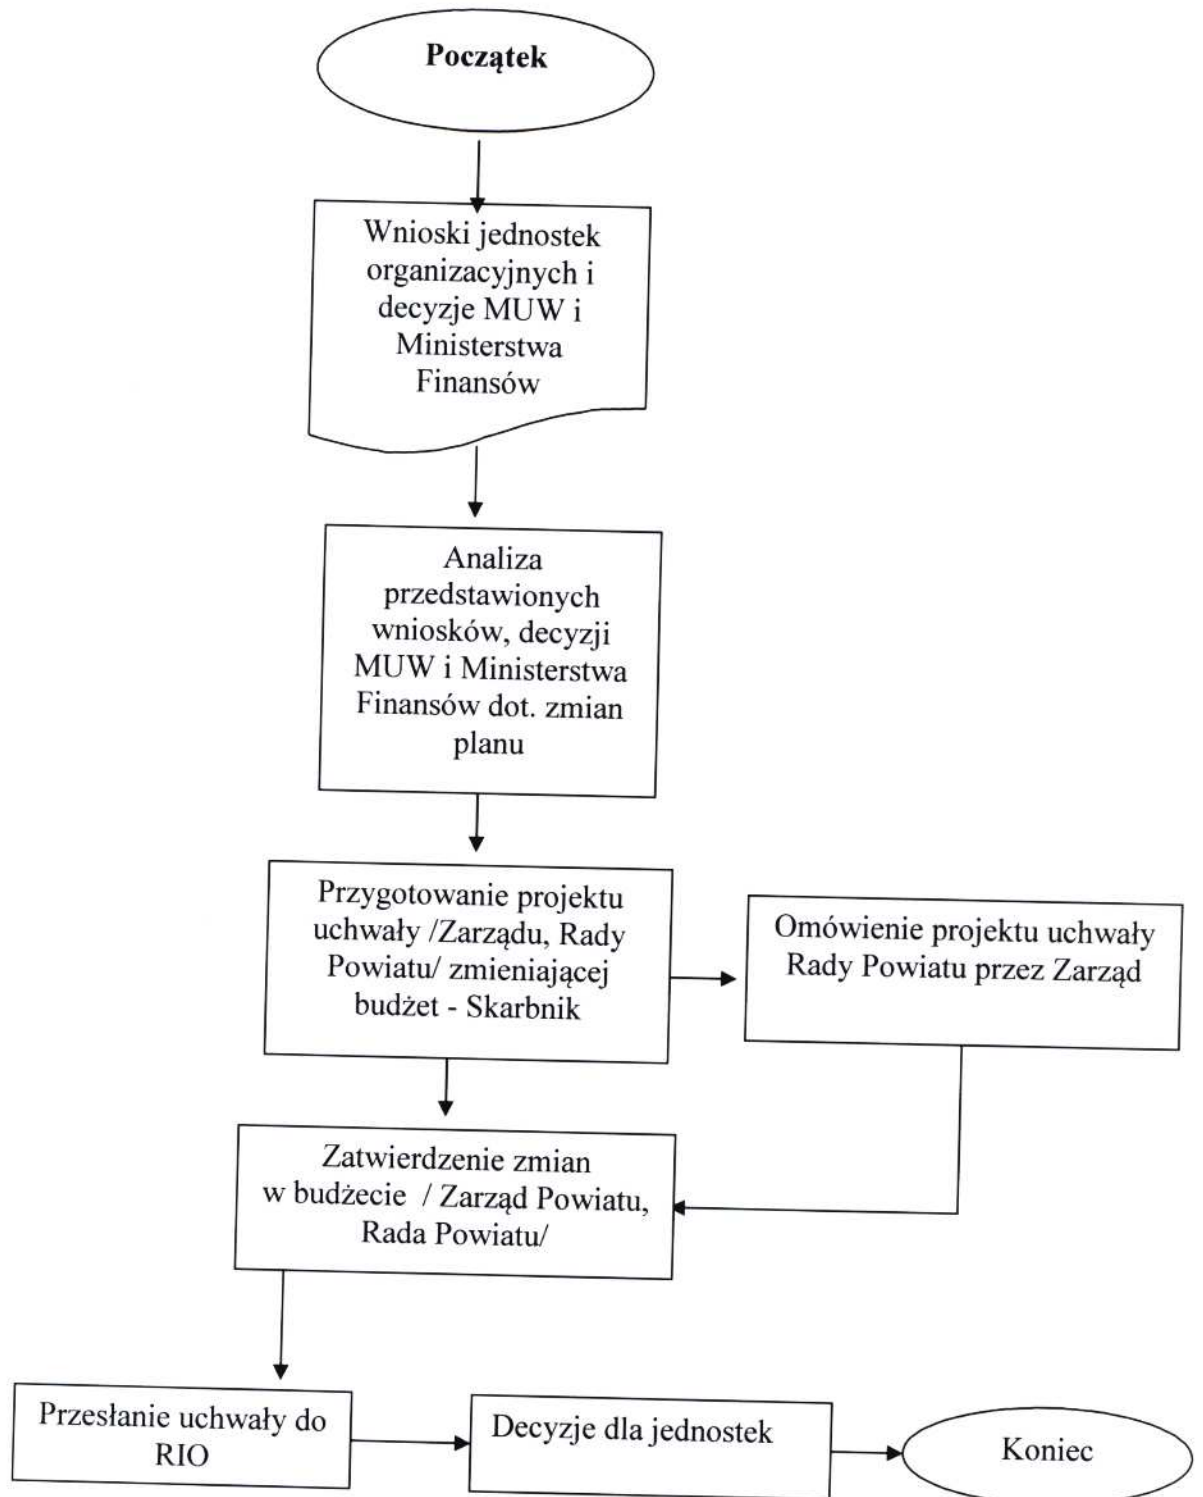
**Początek**

Wnioski jednostek organizacyjnych i decyzje MUW i Ministerstwa Finansów

Analiza przedstawionych wniosków, decyzji MUW i Ministerstwa Finansów dot. zmian planu

Przygotowanie projektu uchwały /Zarządu, Rady Powiatu/ zmieniającej budżet - Skarbnik

Omówienie projektu uchwały Rady Powiatu przez Zarząd

Zatwierdzenie zmian w budżecie / Zarząd Powiatu, Rada Powiatu/

Przesłanie uchwały do RIO

Decyzje dla jednostek

Koniec